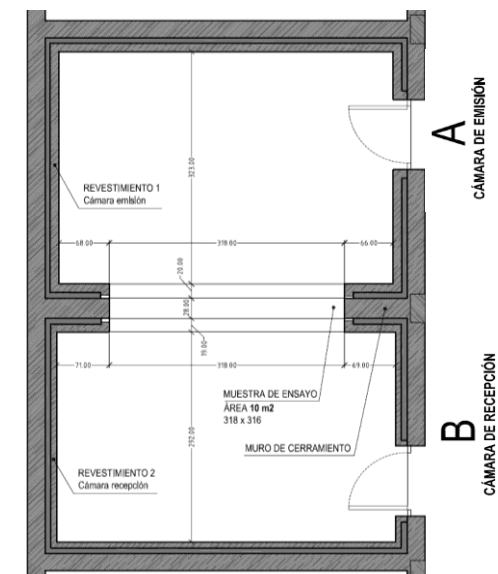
A
CÁMARA DE EMISIÓN

323.00

REVESTIMIENTO 1
Cámara emisión

68.00
318.00
66.00

20.00
28.00
19.00

71.00
318.00
69.00

MUESTRA DE ENSAYO
ÁREA 10 m2
318 x 316

252.00

MURO DE CERRAMIENTO

REVESTIMIENTO 2
Cámara recepción

B
CÁMARA DE RECEPCIÓN